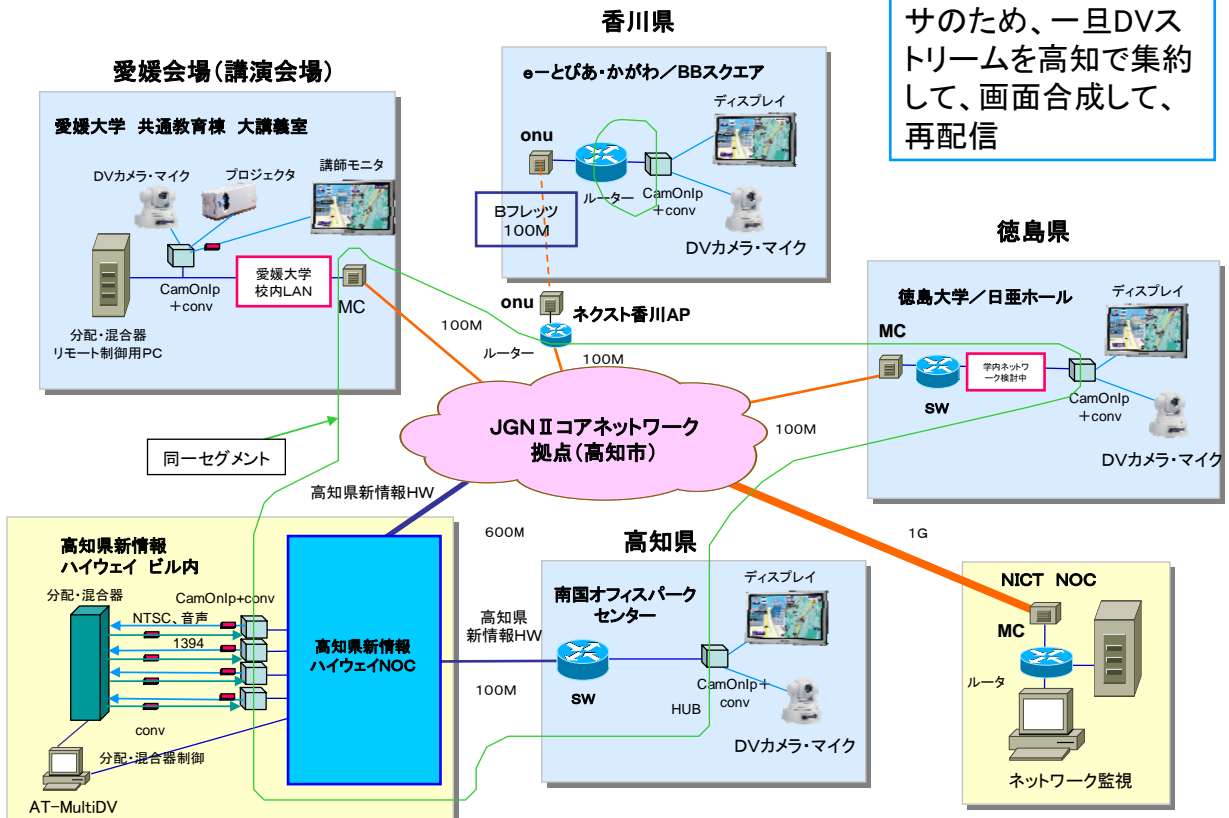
サのため、一旦DVストリームを高知で集約して、画面合成して、再配信

香川県

e－とぴあ・かがわ／BBスクエア

onu

ディスプレイ

ルーター

CamOnIp
＋conv

Bフレッツ
100M

DVカメラ・マイク

愛媛会場（講演会場）

愛媛大学　共通教育棟　大講義室

DVカメラ・マイク

プロジェクタ

講師モニタ

愛媛大学
校内LAN

MC

CamOnIp
＋conv

分配・混合器
リモート制御用PC

onu

ネクスト香川AP

100M

ルーター

100M

徳島県

徳島大学／日亜ホール

ディスプレイ

MC

学内ネットワーク検討中

SW

CamOnIp
＋conv

DVカメラ・マイク

100M

JGN Ⅱコアネットワーク
拠点（高知市）

同一セグメント

高知県新情報HW

600M

1G

高知県新情報
ハイウェイ ビル内

分配・混合器

CamOnIp+conv

NTSC、音声

1394

conv

分配・混合器制御

AT-MultiDV

高知県新情報
ハイウェイNOC

高知県
新情報HW

100M

高知県

南国オフィスパーク
センター

ディスプレイ

SW

CamOnIp＋
conv

HUB

DVカメラ・マイク

NICT NOC

MC

ルータ

ネットワーク監視